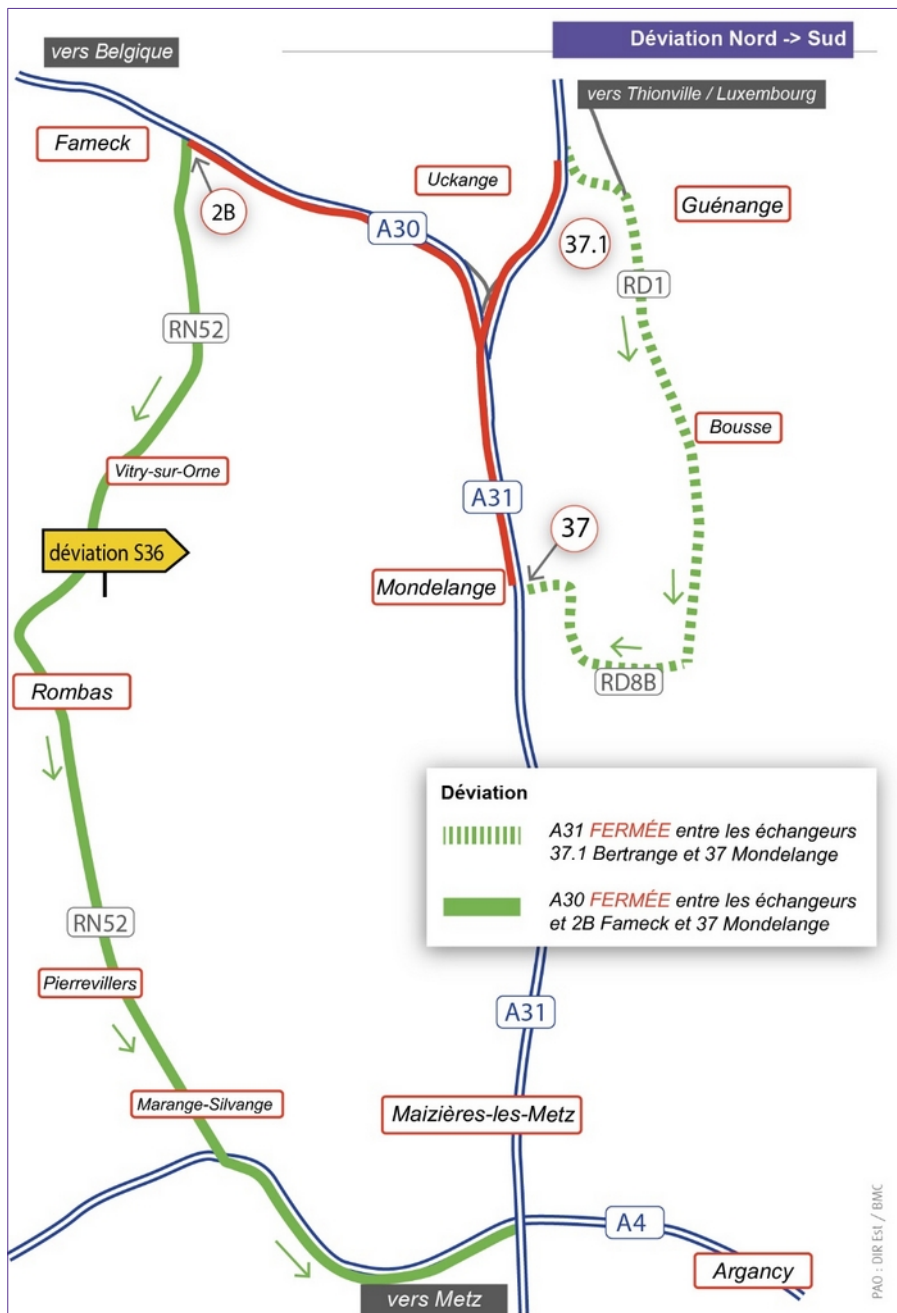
vers Belgique

Déviation Nord -> Sud

vers Thionville / Luxembourg

Fameck

2B

Uckange

A30

37.1

Guénange

RD1

RN52

Bousse

Vitry-sur-Orne

A31

37

déviation S36

Mondelange

RD8B

Rombas

Déviation

A31 FERMÉE entre les échangeurs 37.1 Bertrange et 37 Mondelange

A30 FERMÉE entre les échangeurs et 2B Fameck et 37 Mondelange

RN52

Pierrevillers

A31

Marange-Silvange

Maizières-les-Metz

A4

Argancy

vers Metz

PAO : DIR Est / BMC